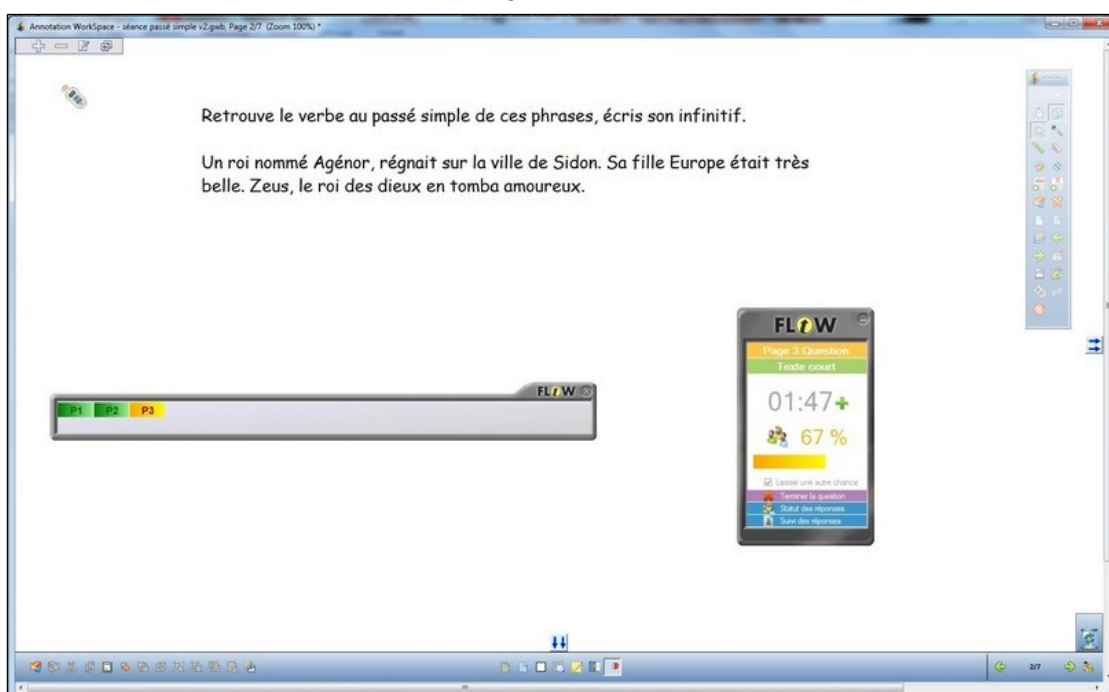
Annotation WorkSpace - séance passé simple v2.gwb, Page 2/7 (Zoom 100%) *

Retrouve le verbe au passé simple de ces phrases, écris son infinitif.

Un roi nommé Agénor, régnait sur la ville de Sidon. Sa fille Europe était très belle. Zeus, le roi des dieux en tomba amoureux.

FLOW

P1 P2 P3

FLOW

Page 3 Question

Texte court

01:47

67 %

Laisser une autre chance

Terminer la question

Statut des réponses

Suivi des réponses

2/7